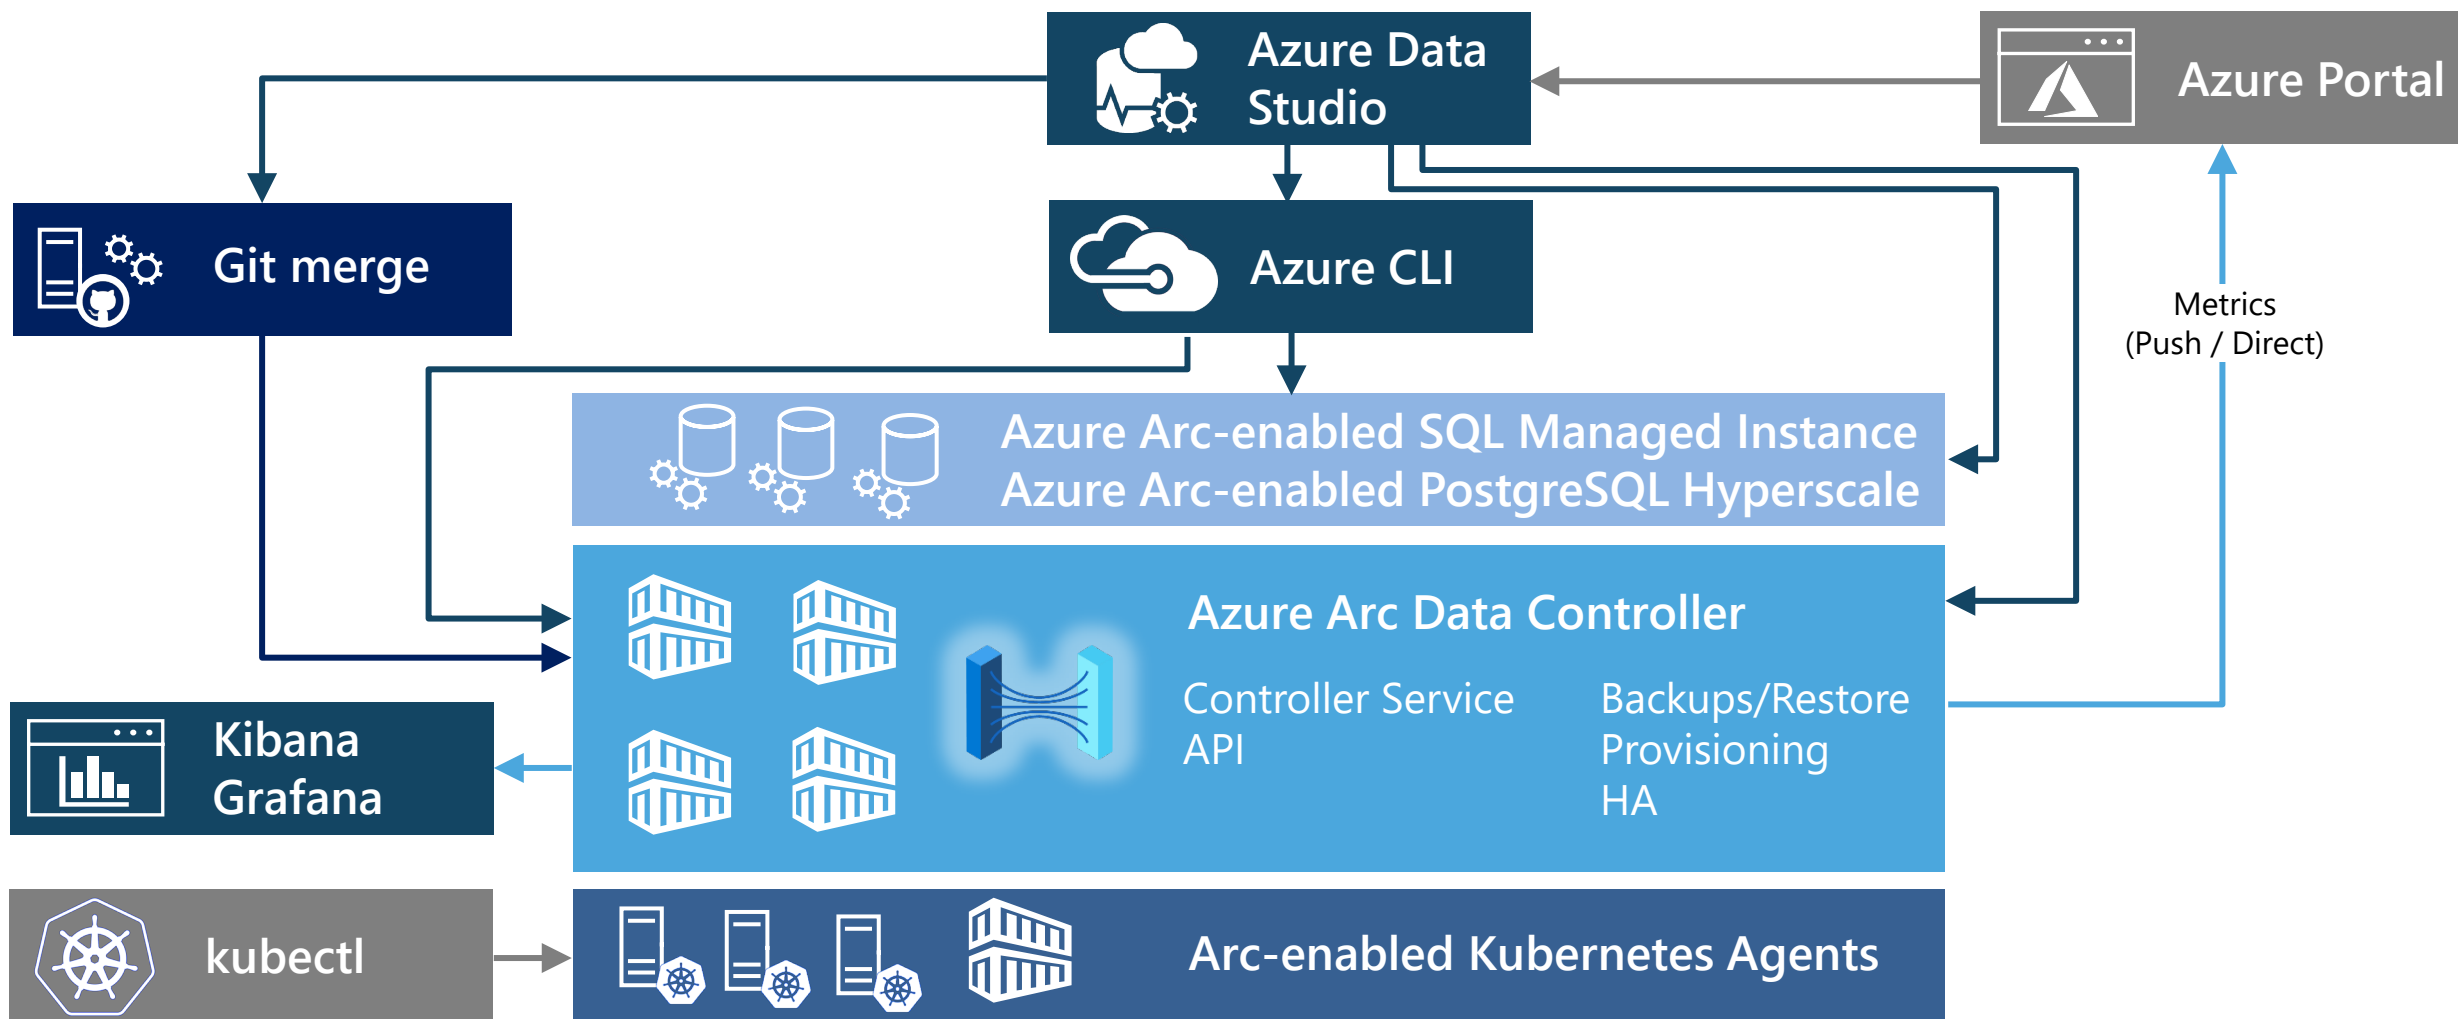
Azure Data Studio

Azure Portal

Git merge

Azure CLI

Metrics
(Push / Direct)

Azure Arc-enabled SQL Managed Instance
Azure Arc-enabled PostgreSQL Hyperscale

Azure Arc Data Controller

Controller Service
API

Backups/Restore
Provisioning
HA

Kibana
Grafana

kubectl

Arc-enabled Kubernetes Agents